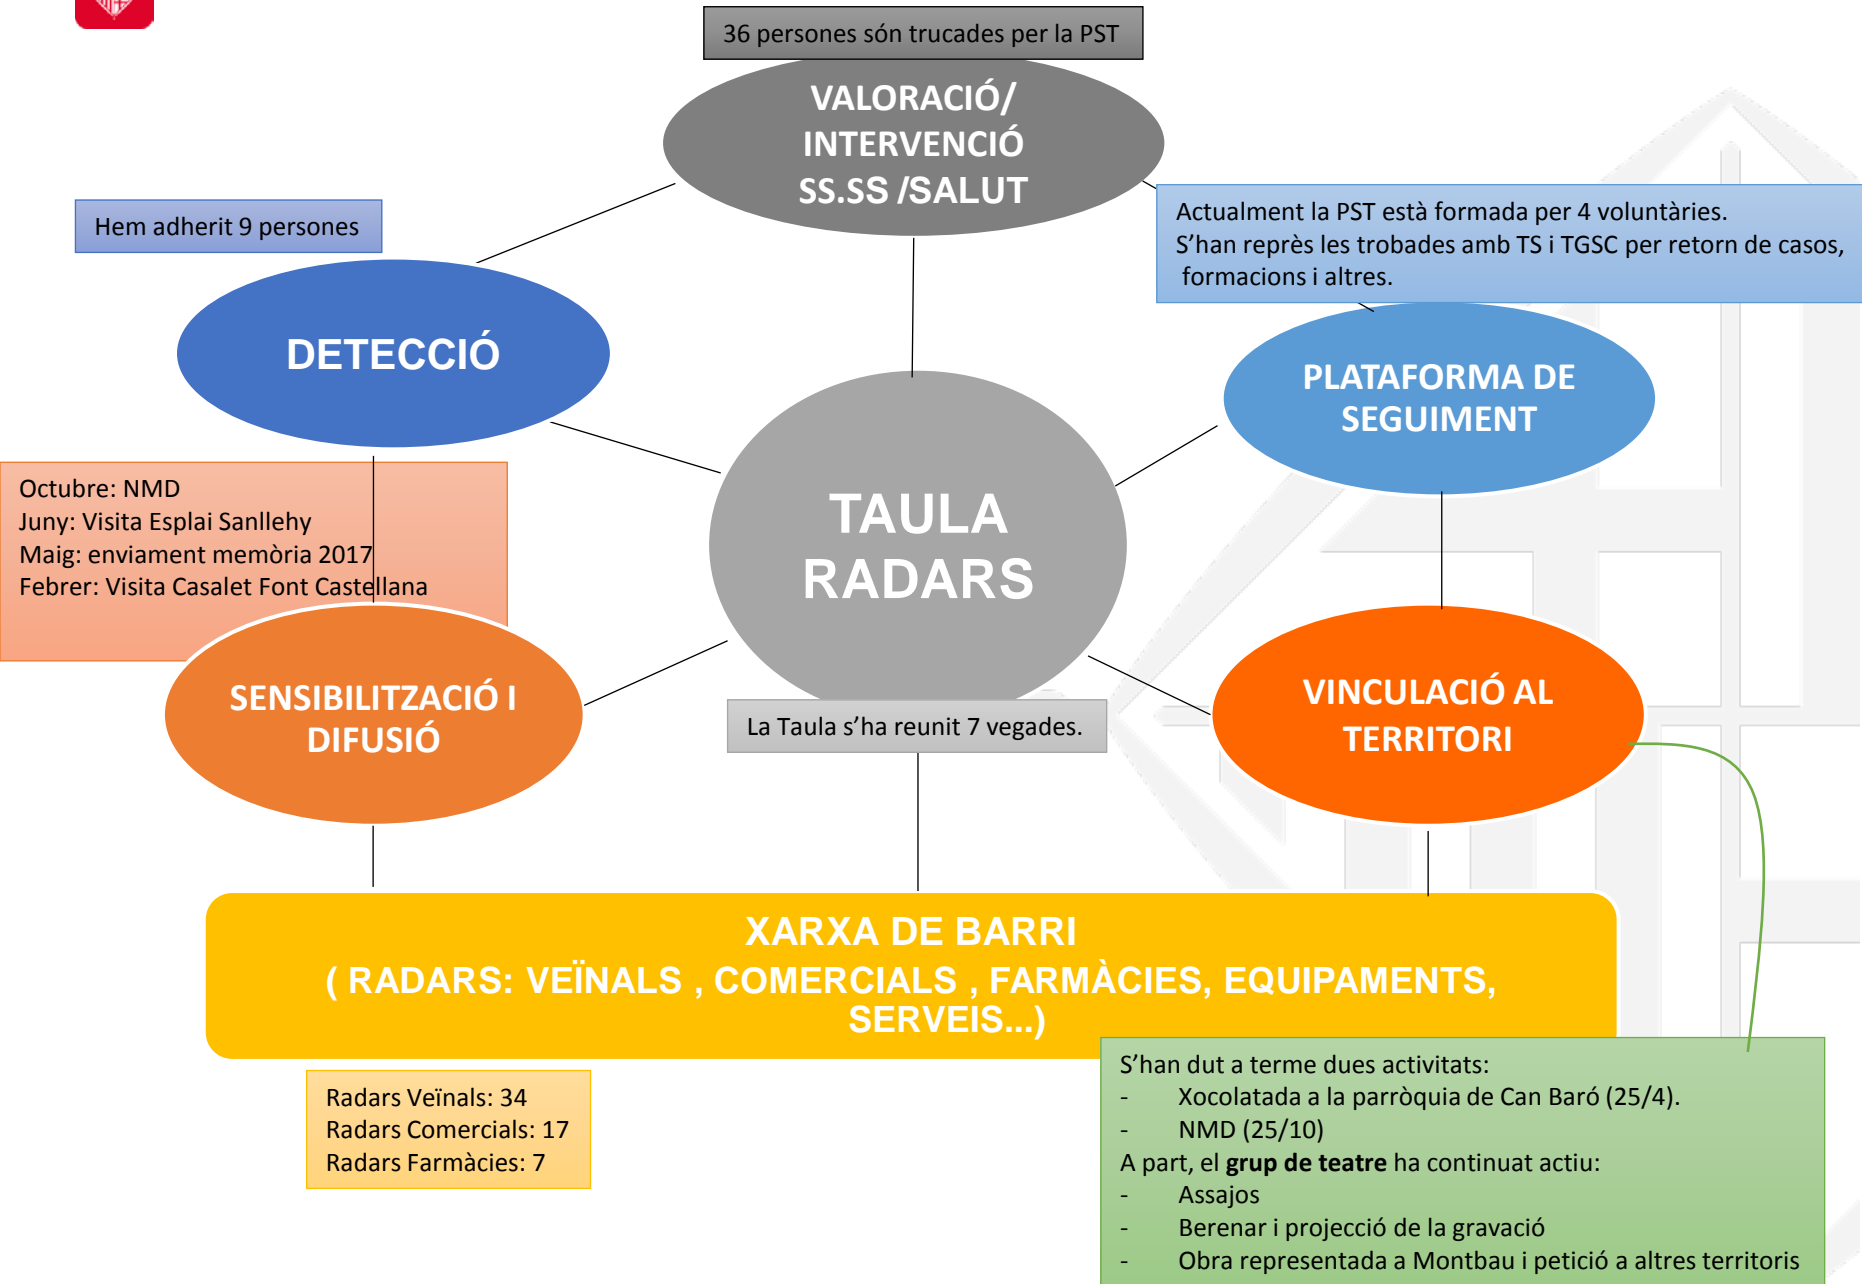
36 persones són trucades per la PST

VALORACIÓ/ INTERVENCIÓ SS.SS /SALUT

Hem adherit 9 persones

Actualment la PST està formada per 4 voluntàries.
S'han represès les trobades amb TS i TGSC per retorn de casos, formacions i altres.

DETECCIÓ

PLATAFORMA DE SEGUIMENT

Octubre: NMD
Juny: Visita Esplai Sanllehy
Maig: enviament memòria 2017
Febrer: Visita Casalet Font Castellana

TAULA RADARS

SENSIBILITZACIÓ I DIFUSIÓ

VINCULACIÓ AL TERRITORI

La Taula s'ha reunit 7 vegades.

XARXA DE BARRI
( RADARS: VEÏNALS , COMERCIALS , FARMÀCIES, EQUIPAMENTS, SERVEIS...)

Radars Veïnals: 34
Radars Comercials: 17
Radars Farmàcies: 7

S'han dut a terme dues activitats:
- Xocolatada a la parròquia de Can Baró (25/4).
- NMD (25/10)
A part, el **grup de teatre** ha continuat actiu:
- Assajos
- Berenar i projecció de la gravació
- Obra representada a Montbau i petició a altres territoris